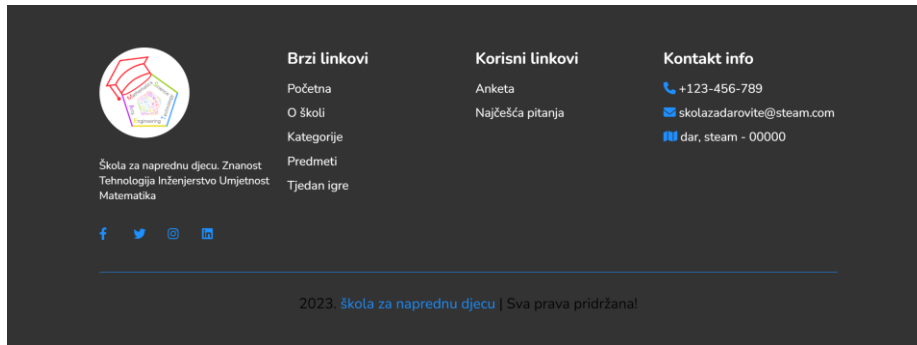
Mathematics Science Engineering Art Technology

Škola za naprednu djecu. Znanost Tehnologija Inženjerstvo Umjetnost Matematika

Brzi linkovi

Početna

O školi

Kategorije

Predmeti

Tjedan igre

Korisni linkovi

Anketa

Najčešća pitanja

Kontakt info

+123-456-789

skolazadarovite@steam.com

dar, steam - 00000

2023. škola za naprednu djecu | Sva prava pridržana!